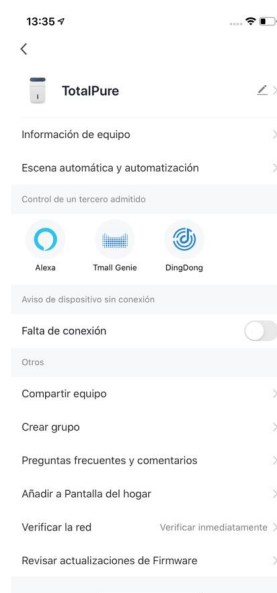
13:35

<

TotalPure

Información de equipo

Escena automática y automatización

Control de un tercero admitido

Alexa

Tmall Genie

DingDong

Aviso de dispositivo sin conexión

Falta de conexión

Otros

Compartir equipo

Crear grupo

Preguntas frecuentes y comentarios

Añadir a Pantalla del hogar

Verificar la red

Verificar inmediatamente

Revisar actualizaciones de Firmware